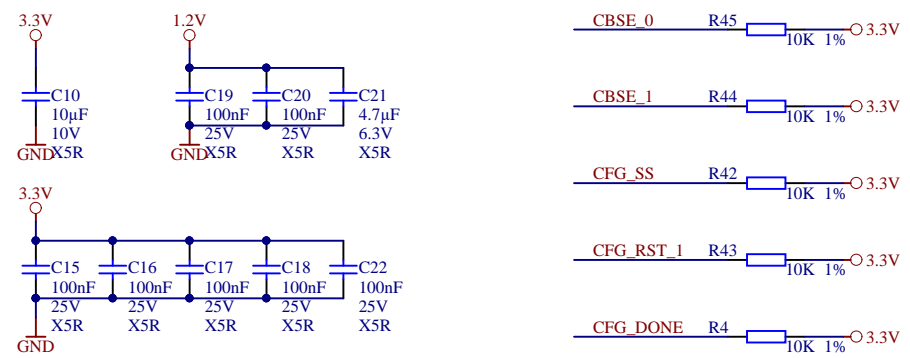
3.3V
C10
10µF
10V
GND X5R

1.2V
C19
100nF
25V
GND X5R

C20
100nF
25V
X5R

C21
4.7µF
6.3V
X5R

3.3V
C15
100nF
25V
X5R
GND

C16
100nF
25V
X5R

C17
100nF
25V
X5R

C18
100nF
25V
X5R

C22
100nF
25V
X5R

CBSE_0 R45 10K 1% 3.3V

CBSE_1 R44 10K 1% 3.3V

CFG_SS R42 10K 1% 3.3V

CFG_RST_1 R43 10K 1% 3.3V

CFG_DONE R4 10K 1% 3.3V